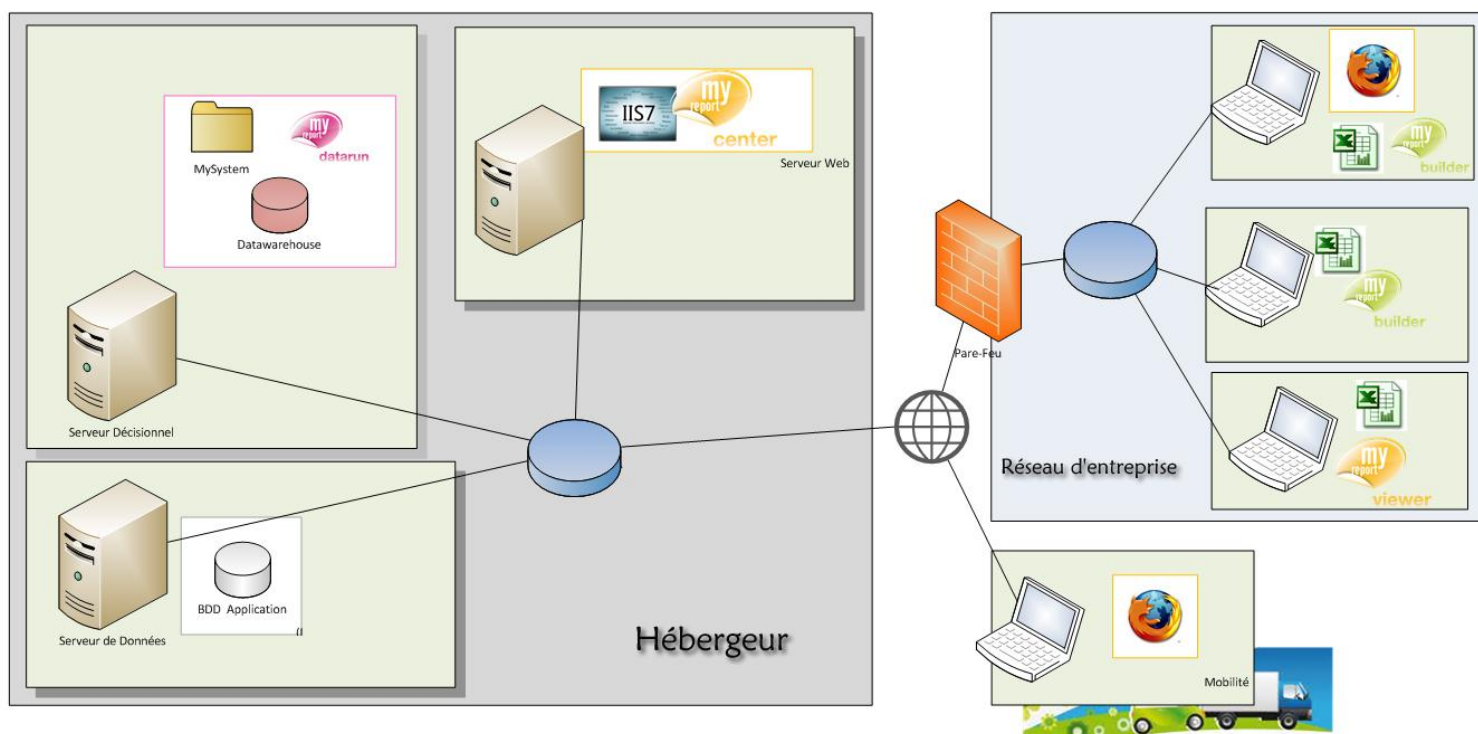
MySystem

my report datarun

Datawarehouse

Serveur Décisionnel

IIS7

my report center

Serveur Web

BDD Application

Serveur de Données

Hébergeur

Pare-Feu

my report builder

my report builder

my report viewer

Réseau d'entreprise

Mobilité